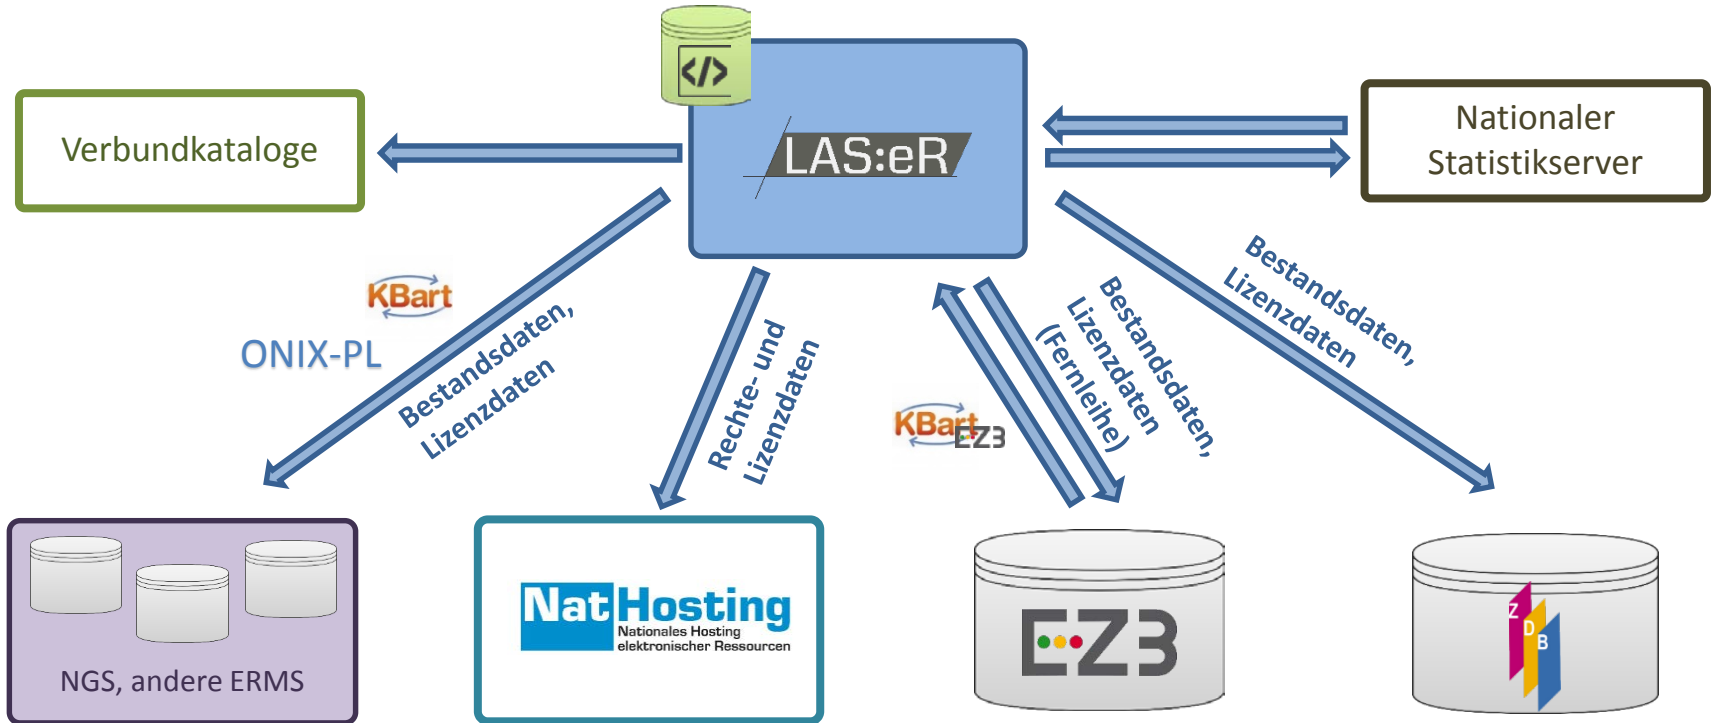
</>

LAS:eR

Verbundkataloge

Nationaler Statistikserver

KBart

ONIX-PL

Bestandsdaten, Lizenzdaten

Rechte- und Lizenzdaten

KBart EZB

Bestandsdaten, Lizenzdaten (Fernleihe)

Bestandsdaten, Lizenzdaten

NGS, andere ERMS

NatHosting
Nationales Hosting elektronischer Ressourcen

EZB

ZDB